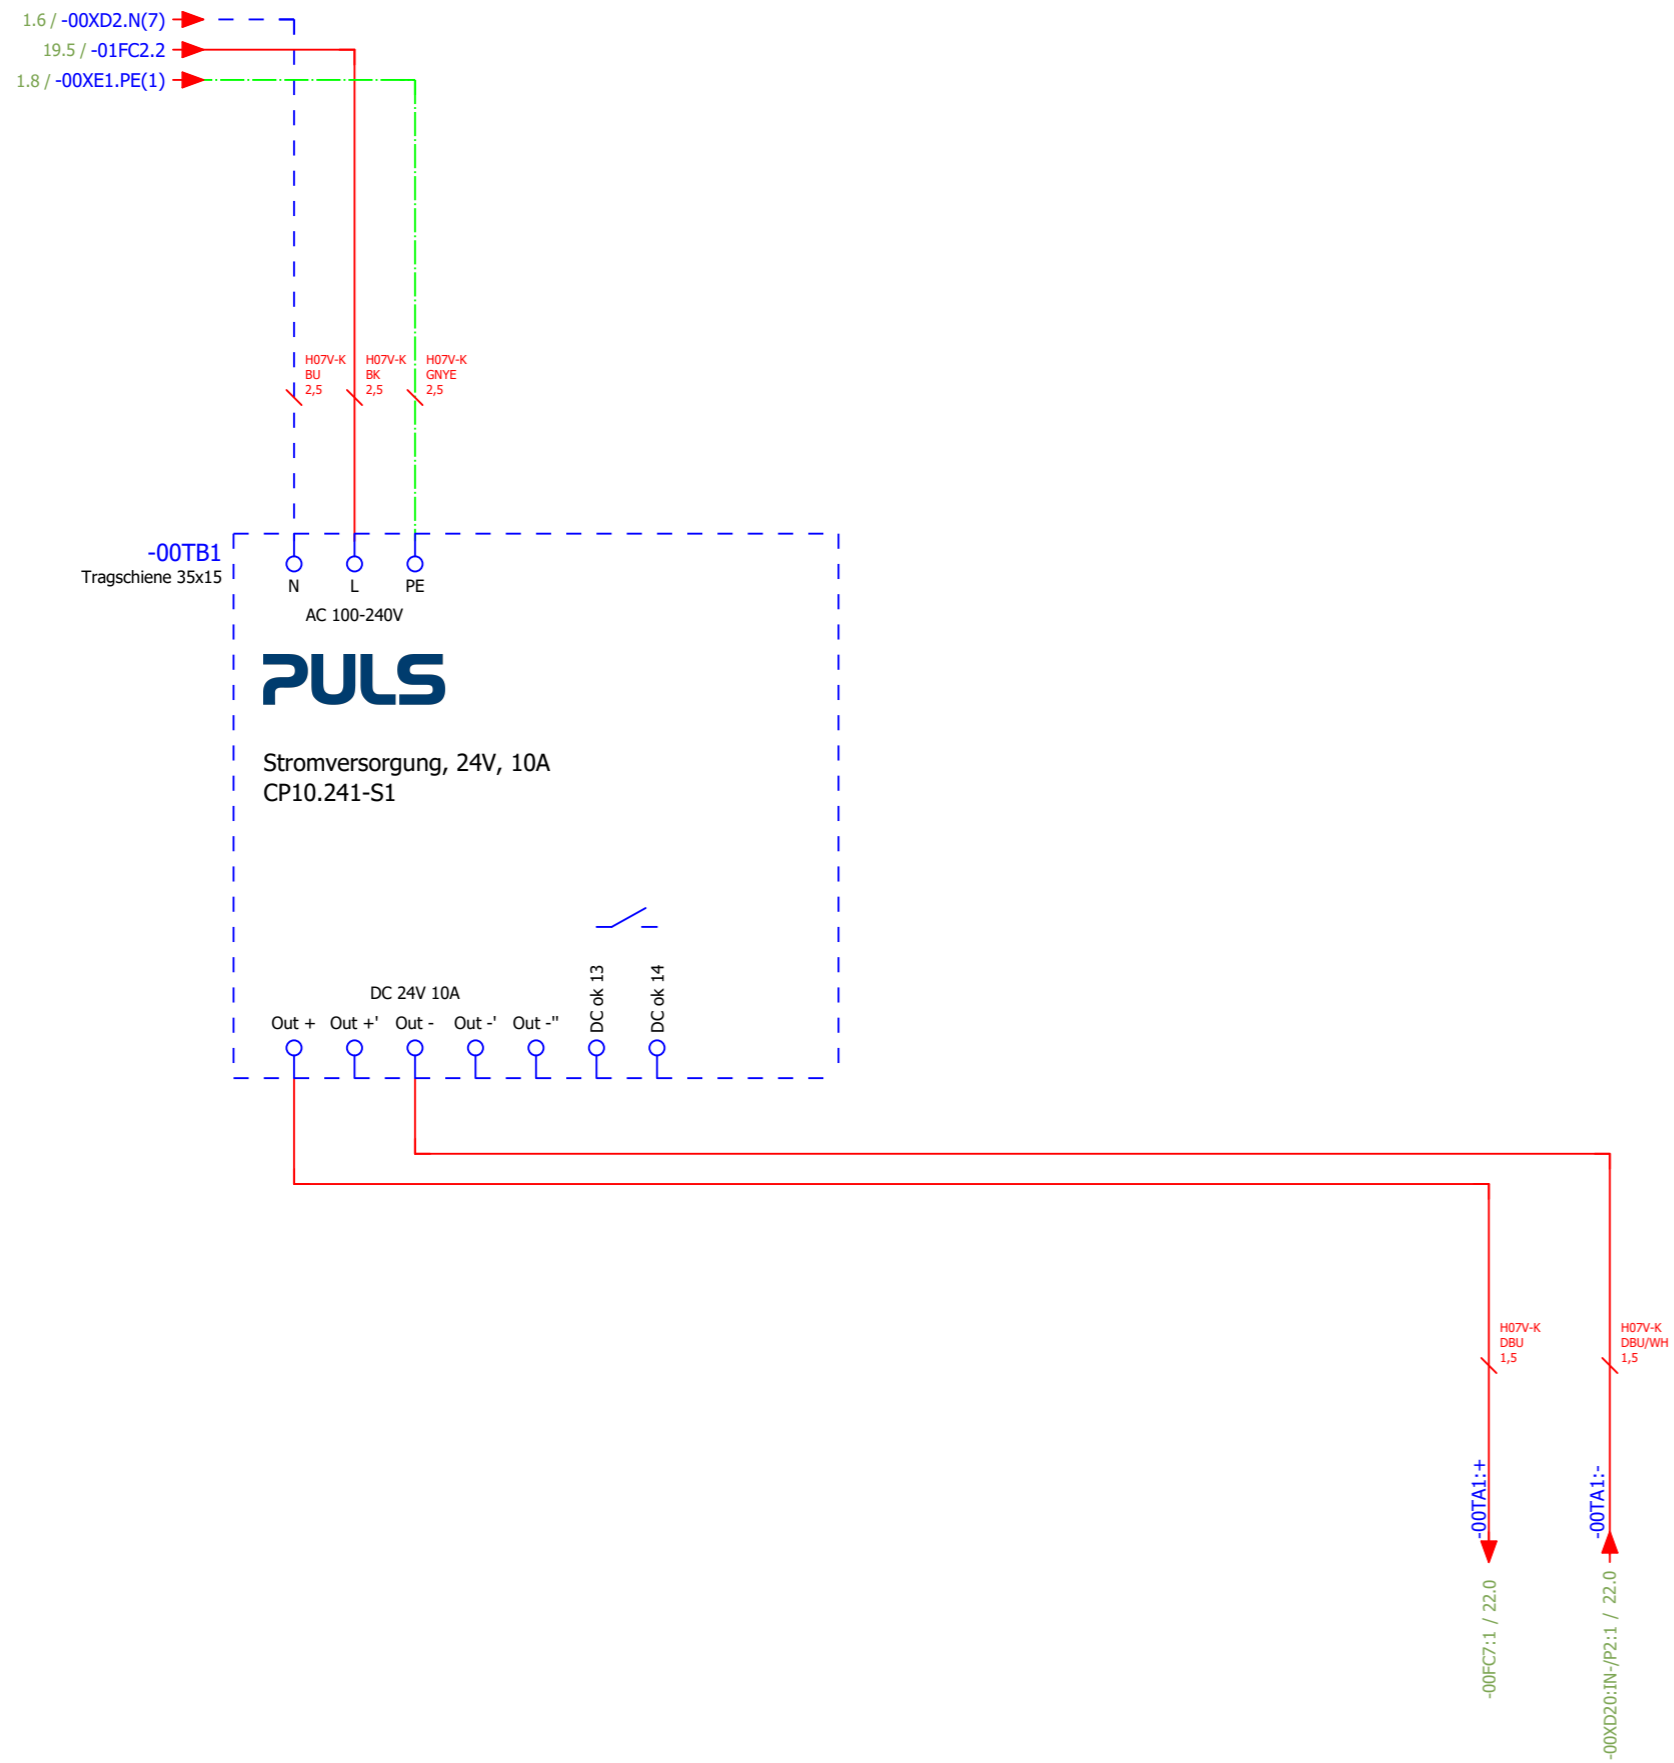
1.6 / -00XD2.N(7)
19.5 / -01FC2.2
1.8 / -00XE1.PE(1)

H07V-K
BU
2,5

H07V-K
BK
2,5

H07V-K
GNYE
2,5

-00TB1
Tragschiene 35x15

N L PE

AC 100-240V

PULS

Stromversorgung, 24V, 10A
CP10.241-S1

DC 24V 10A

Out + Out +' Out - Out -' Out -'' DC ok 13 DC ok 14

H07V-K
DBU
1,5

H07V-K
DBU/WH
1,5

-00TA1:+
-00TA1:-

-00FC7:1 / 22.0
-00XD20:IN-/P2:1 / 22.0